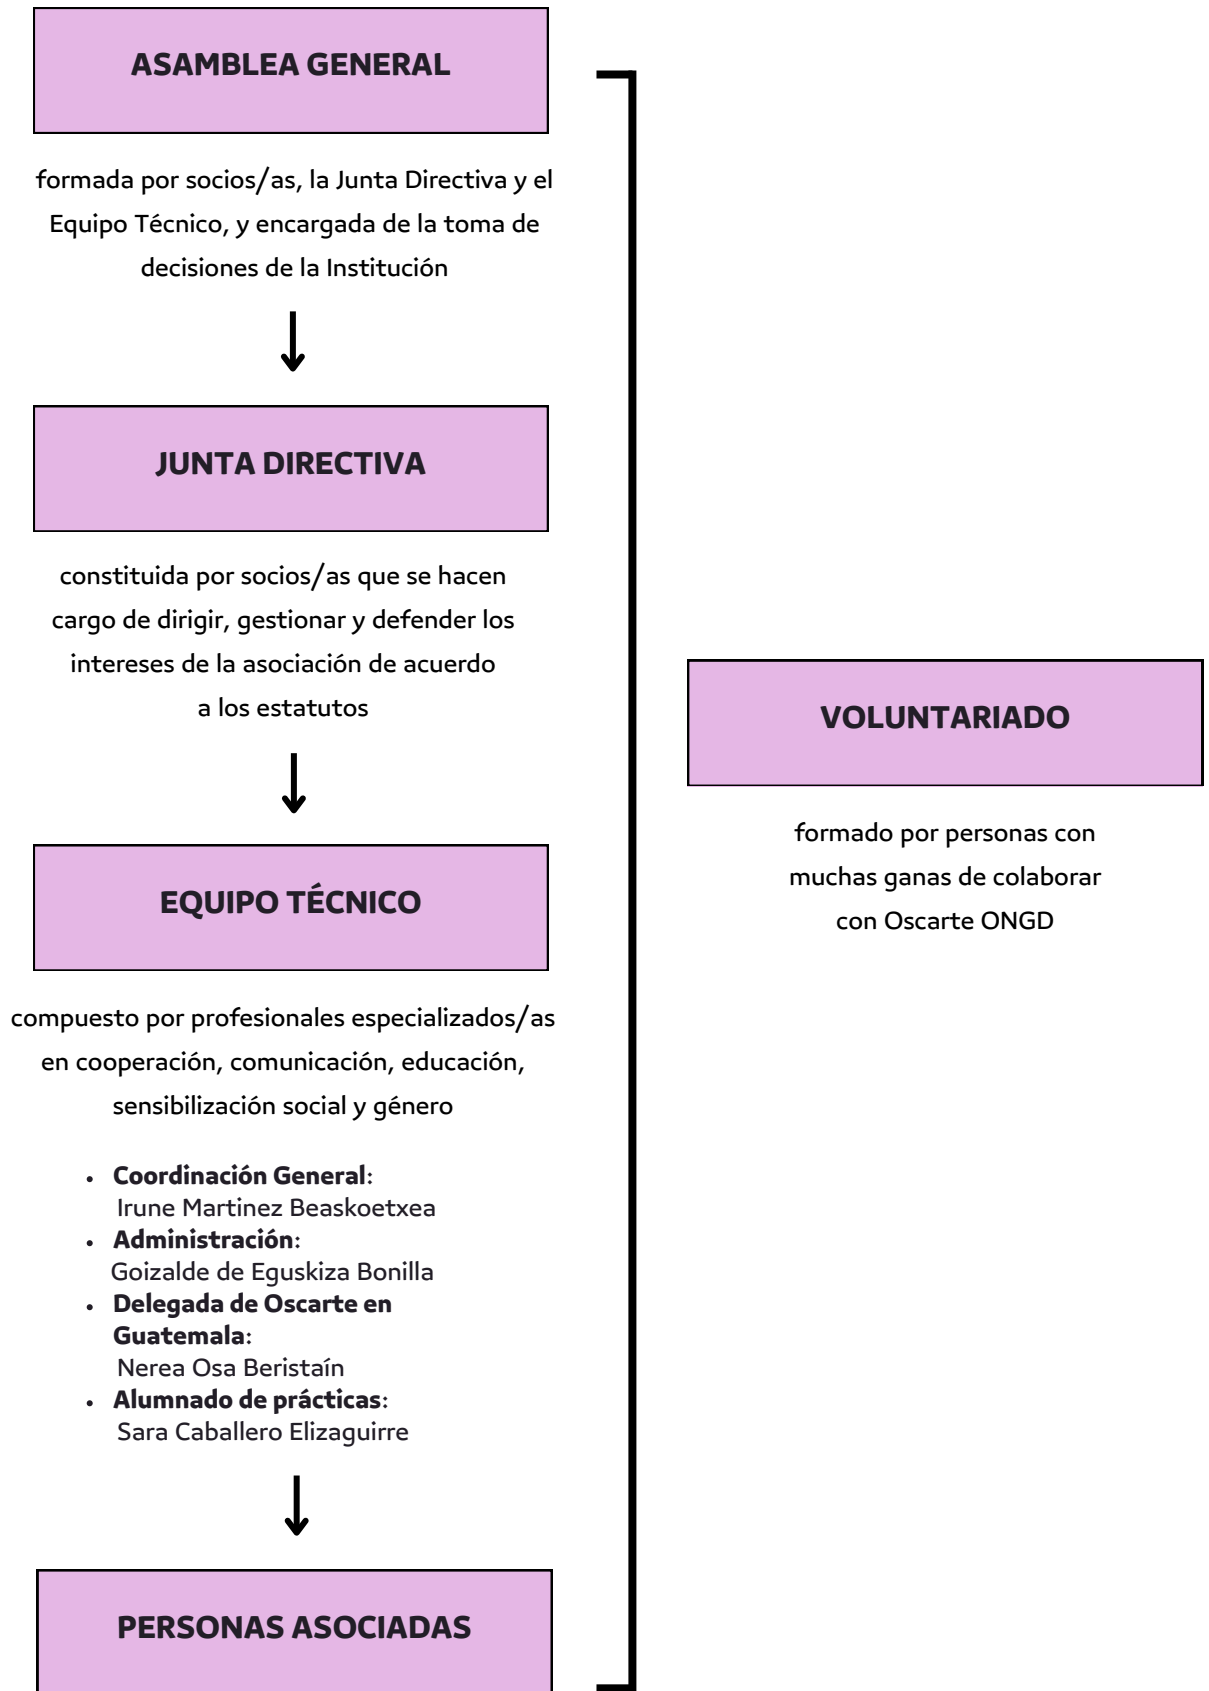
ASAMBLEA GENERAL

formada por socios/as, la Junta Directiva y el Equipo Técnico, y encargada de la toma de decisiones de la Institución

JUNTA DIRECTIVA

constituida por socios/as que se hacen cargo de dirigir, gestionar y defender los intereses de la asociación de acuerdo a los estatutos

EQUIPO TÉCNICO

compuesto por profesionales especializados/as en cooperación, comunicación, educación, sensibilización social y género

- **Coordinación General**: Irune Martinez Beaskoetxea
- **Administración**: Goizalde de Eguskiza Bonilla
- **Delegada de Oscarte en Guatemala**: Nerea Osa Beristaín
- **Alumnado de prácticas**: Sara Caballero Elizaguirre

PERSONAS ASOCIADAS

VOLUNTARIADO

formado por personas con muchas ganas de colaborar con Oscarte ONGD